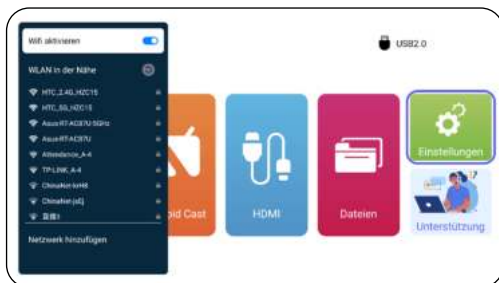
Wifi aktivieren

WLAN in der Nähe

HTC_2.4G_HZC15

HTC_5G_HZC15

Asus-RT-AC87U-5GHz

Asus-RT-AC87U

Attendance_A-4

TP-LINK_A-4

ChinaNet-krH6

ChinaNet-jsEj

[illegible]

Netzwerk hinzufügen

USB2.0

oid Cast

HDMI

Dateien

Einstellungen

Unterstützung